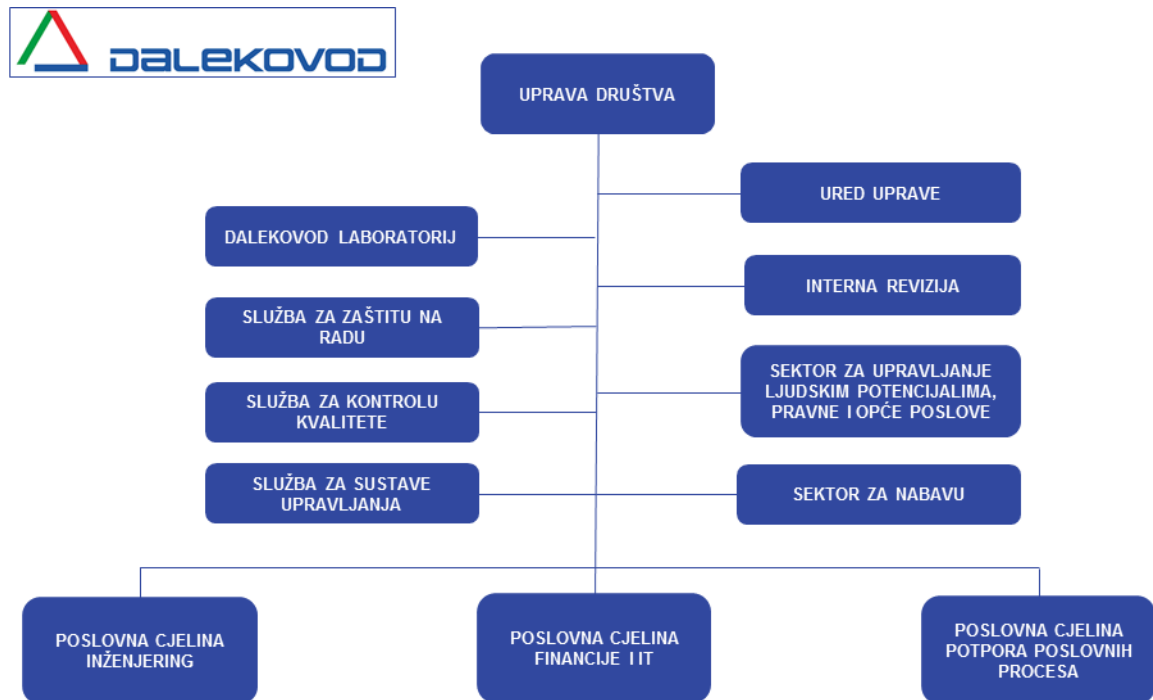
DALEKOVOD

UPRAVA DRUŠTVA

URED UPRAVE

DALEKOVOD LABORATORIJ

INTERNA REVIZIJA

SLUŽBA ZA ZAŠTITU NA RADU

SEKTOR ZA UPRAVLJANJE LJUDSKIM POTENCIJALIMA, PRAVNE I OPĆE POSLOVE

SLUŽBA ZA KONTROLU KVALITETE

SLUŽBA ZA SUSTAVE UPRAVLJANJA

SEKTOR ZA NABAVU

POSLOVNA CJELINA INŽENJERING

POSLOVNA CJELINA FINANCIJE I IT

POSLOVNA CJELINA POTPORA POSLOVNIH PROCESA